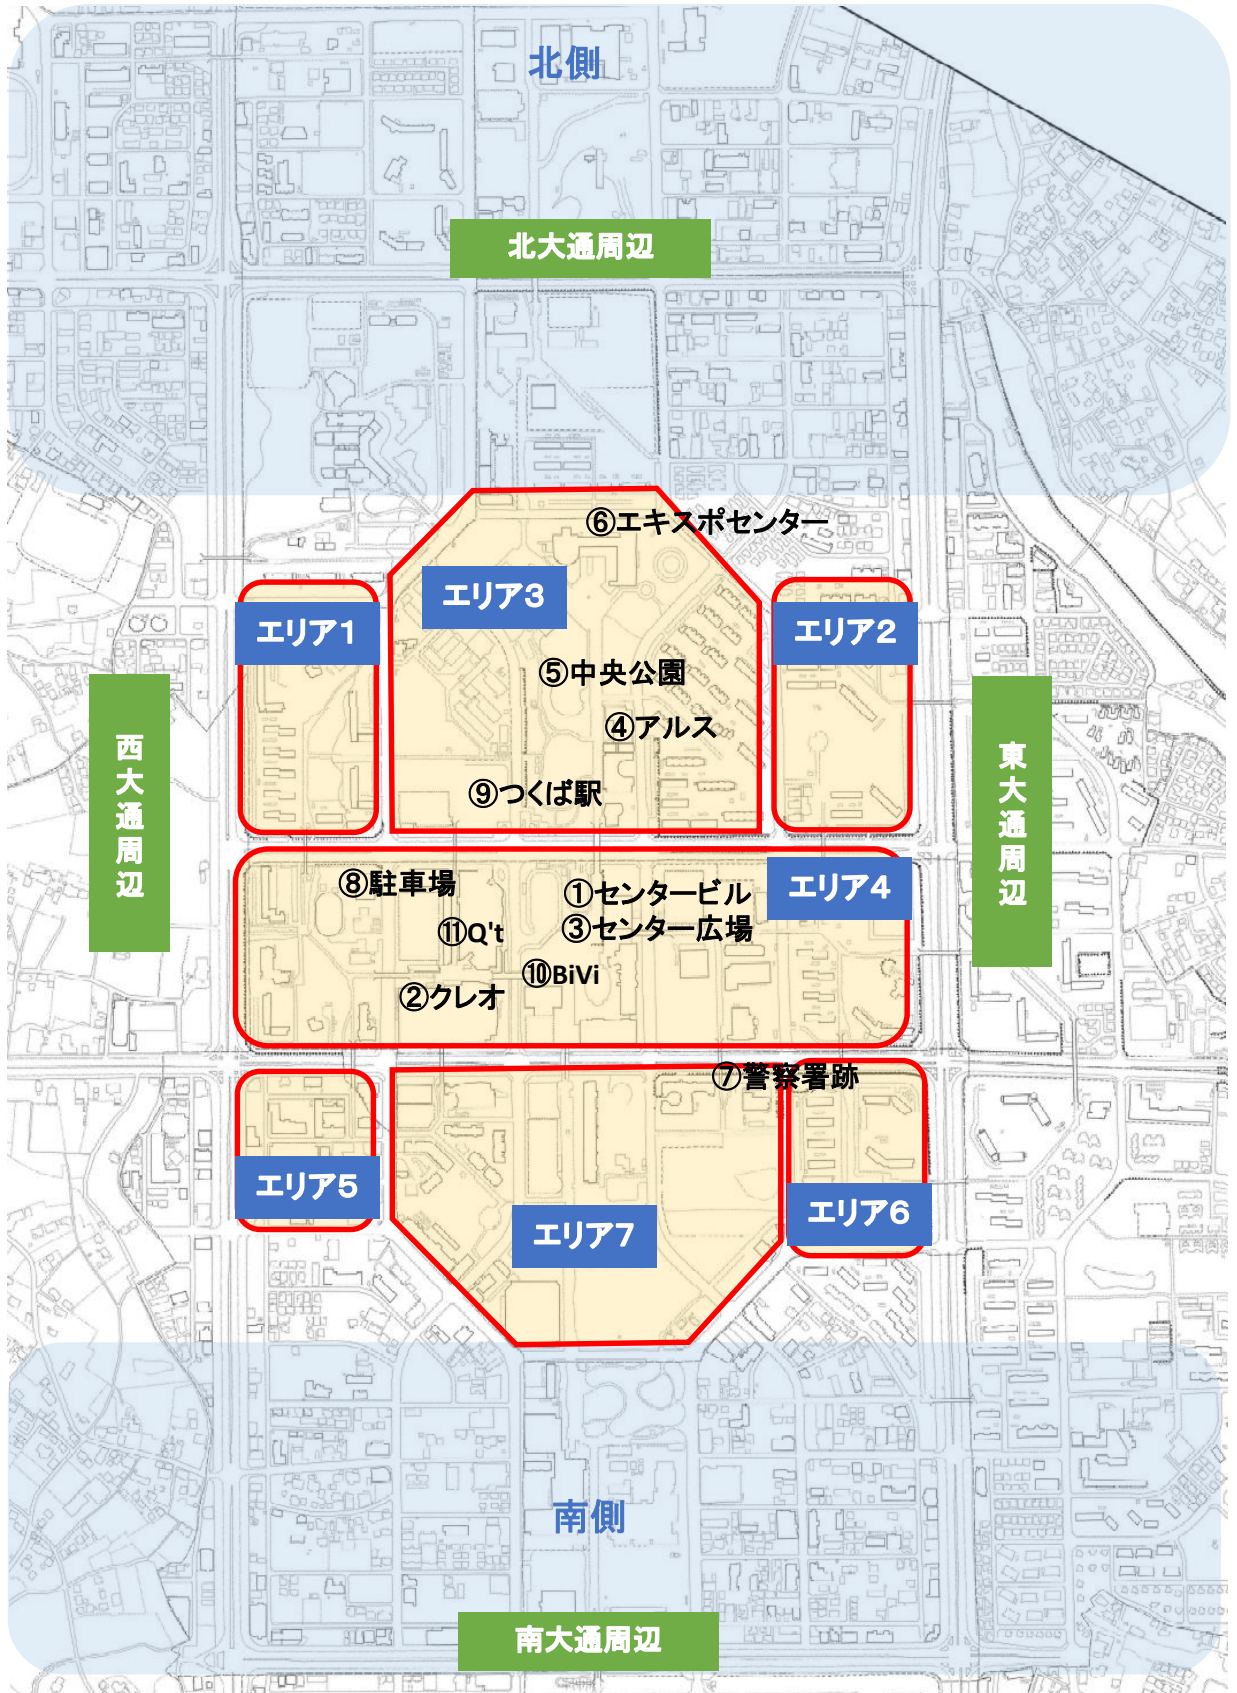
北側

北大通周辺

⑥エキスポセンター

エリア3

エリア1

エリア2

⑤中央公園

④アルス

西大通周辺

東大通周辺

⑨つくば駅

⑧駐車場

①センタービル

エリア4

⑪Q't

③センター広場

⑩BiVi

②クレオ

⑦警察署跡

エリア5

エリア7

エリア6

南側

南大通周辺